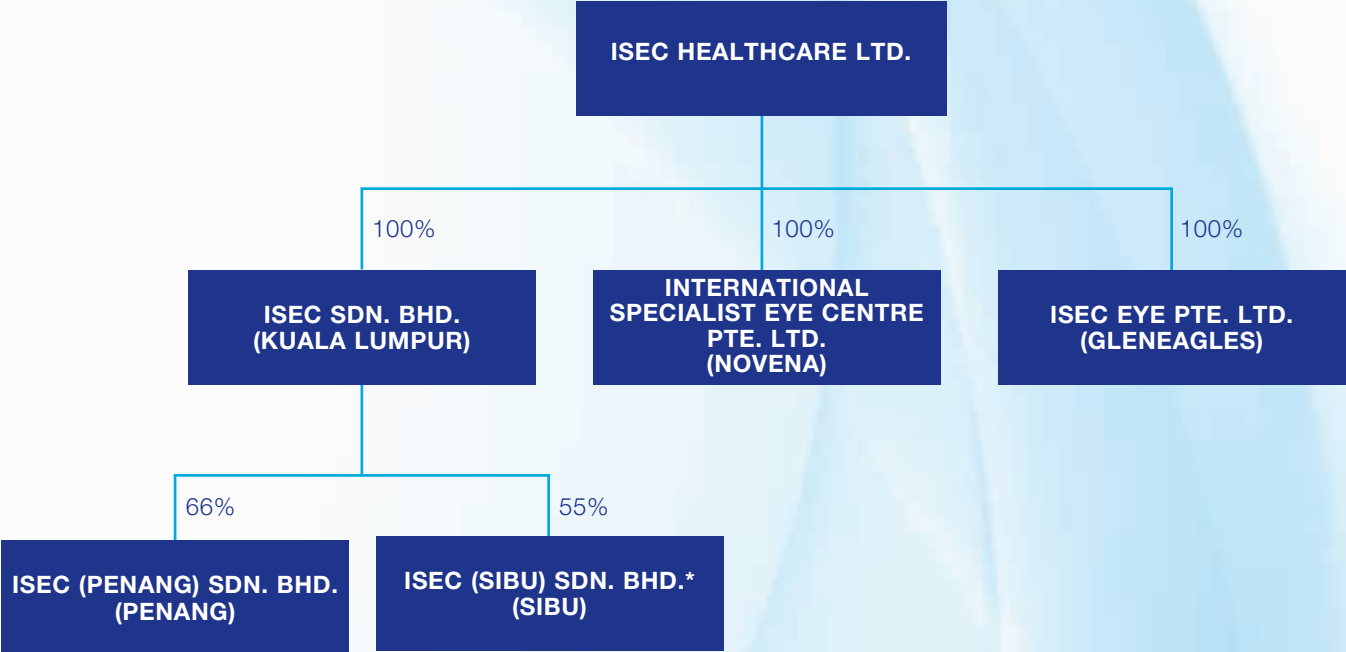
ISEC HEALTHCARE LTD.

100%

100%

100%

ISEC SDN. BHD. (KUALA LUMPUR)

INTERNATIONAL SPECIALIST EYE CENTRE PTE. LTD. (NOVENA)

ISEC EYE PTE. LTD. (GLENEAGLES)

66%

55%

ISEC (PENANG) SDN. BHD. (PENANG)

ISEC (SIBU) SDN. BHD.* (SIBU)